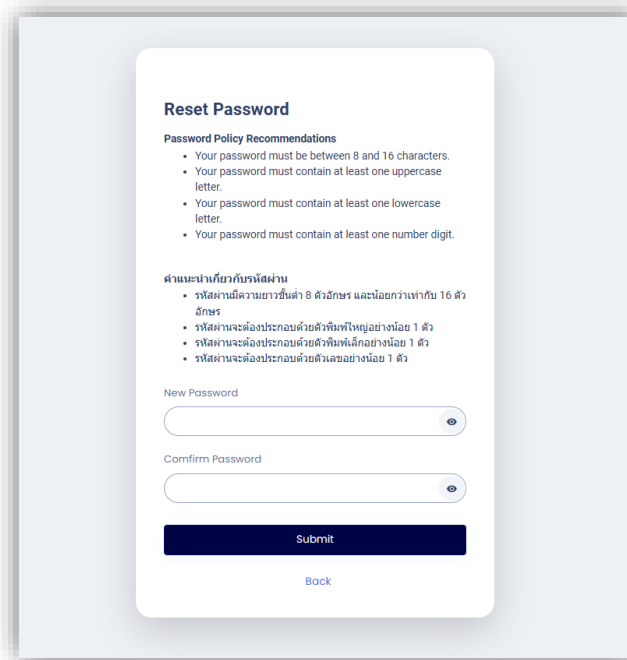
Reset Password

Password Policy Recommendations

- Your password must be between 8 and 16 characters.
- Your password must contain at least one uppercase letter.
- Your password must contain at least one lowercase letter.
- Your password must contain at least one number digit.

คำแนะนำเกี่ยวกับรหัสผ่าน

- รหัสผ่านมีความยาวขั้นต่ำ 8 ตัวอักษร และน้อยกว่าเท่ากับ 16 ตัวอักษร
- รหัสผ่านจะต้องประกอบด้วยตัวพิมพ์ใหญ่อย่างน้อย 1 ตัว
- รหัสผ่านจะต้องประกอบด้วยตัวพิมพ์เล็กอย่างน้อย 1 ตัว
- รหัสผ่านจะต้องประกอบด้วยตัวเลขอย่างน้อย 1 ตัว

New Password

Comfirm Password

Submit

Back